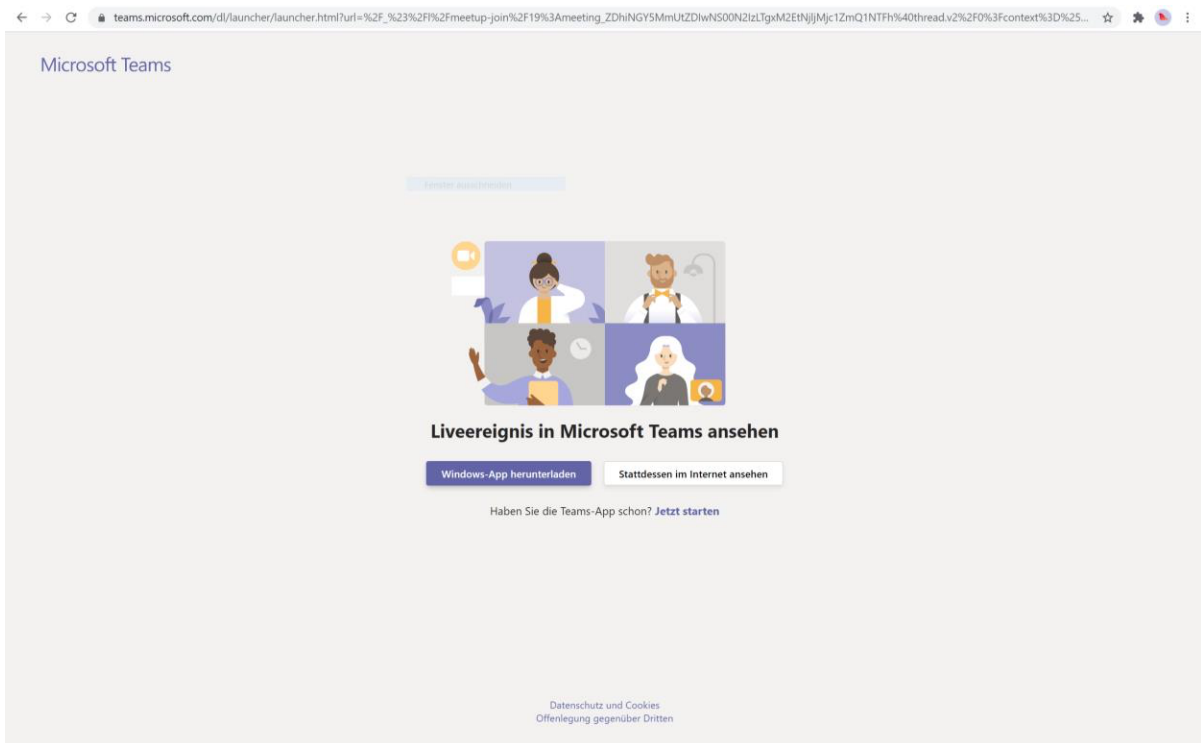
teams.microsoft.com/dl/launcher/launcher.html?url=%2F_%23%2Fl%2Fmeetup-join%2F19%3Ameeting_ZDhiNGY5MmUtZDIwNS00N2IzLTgxM2EtNjljMjc1ZmQ1NTFh%40thread.v2%2F0%3Fcontext%3D%25...

Microsoft Teams

Fenster ausschneiden

Liveereignis in Microsoft Teams ansehen

Windows-App herunterladen

Stattdessen im Internet ansehen

Haben Sie die Teams-App schon? Jetzt starten

Datenschutz und Cookies
Offenlegung gegenüber Dritten